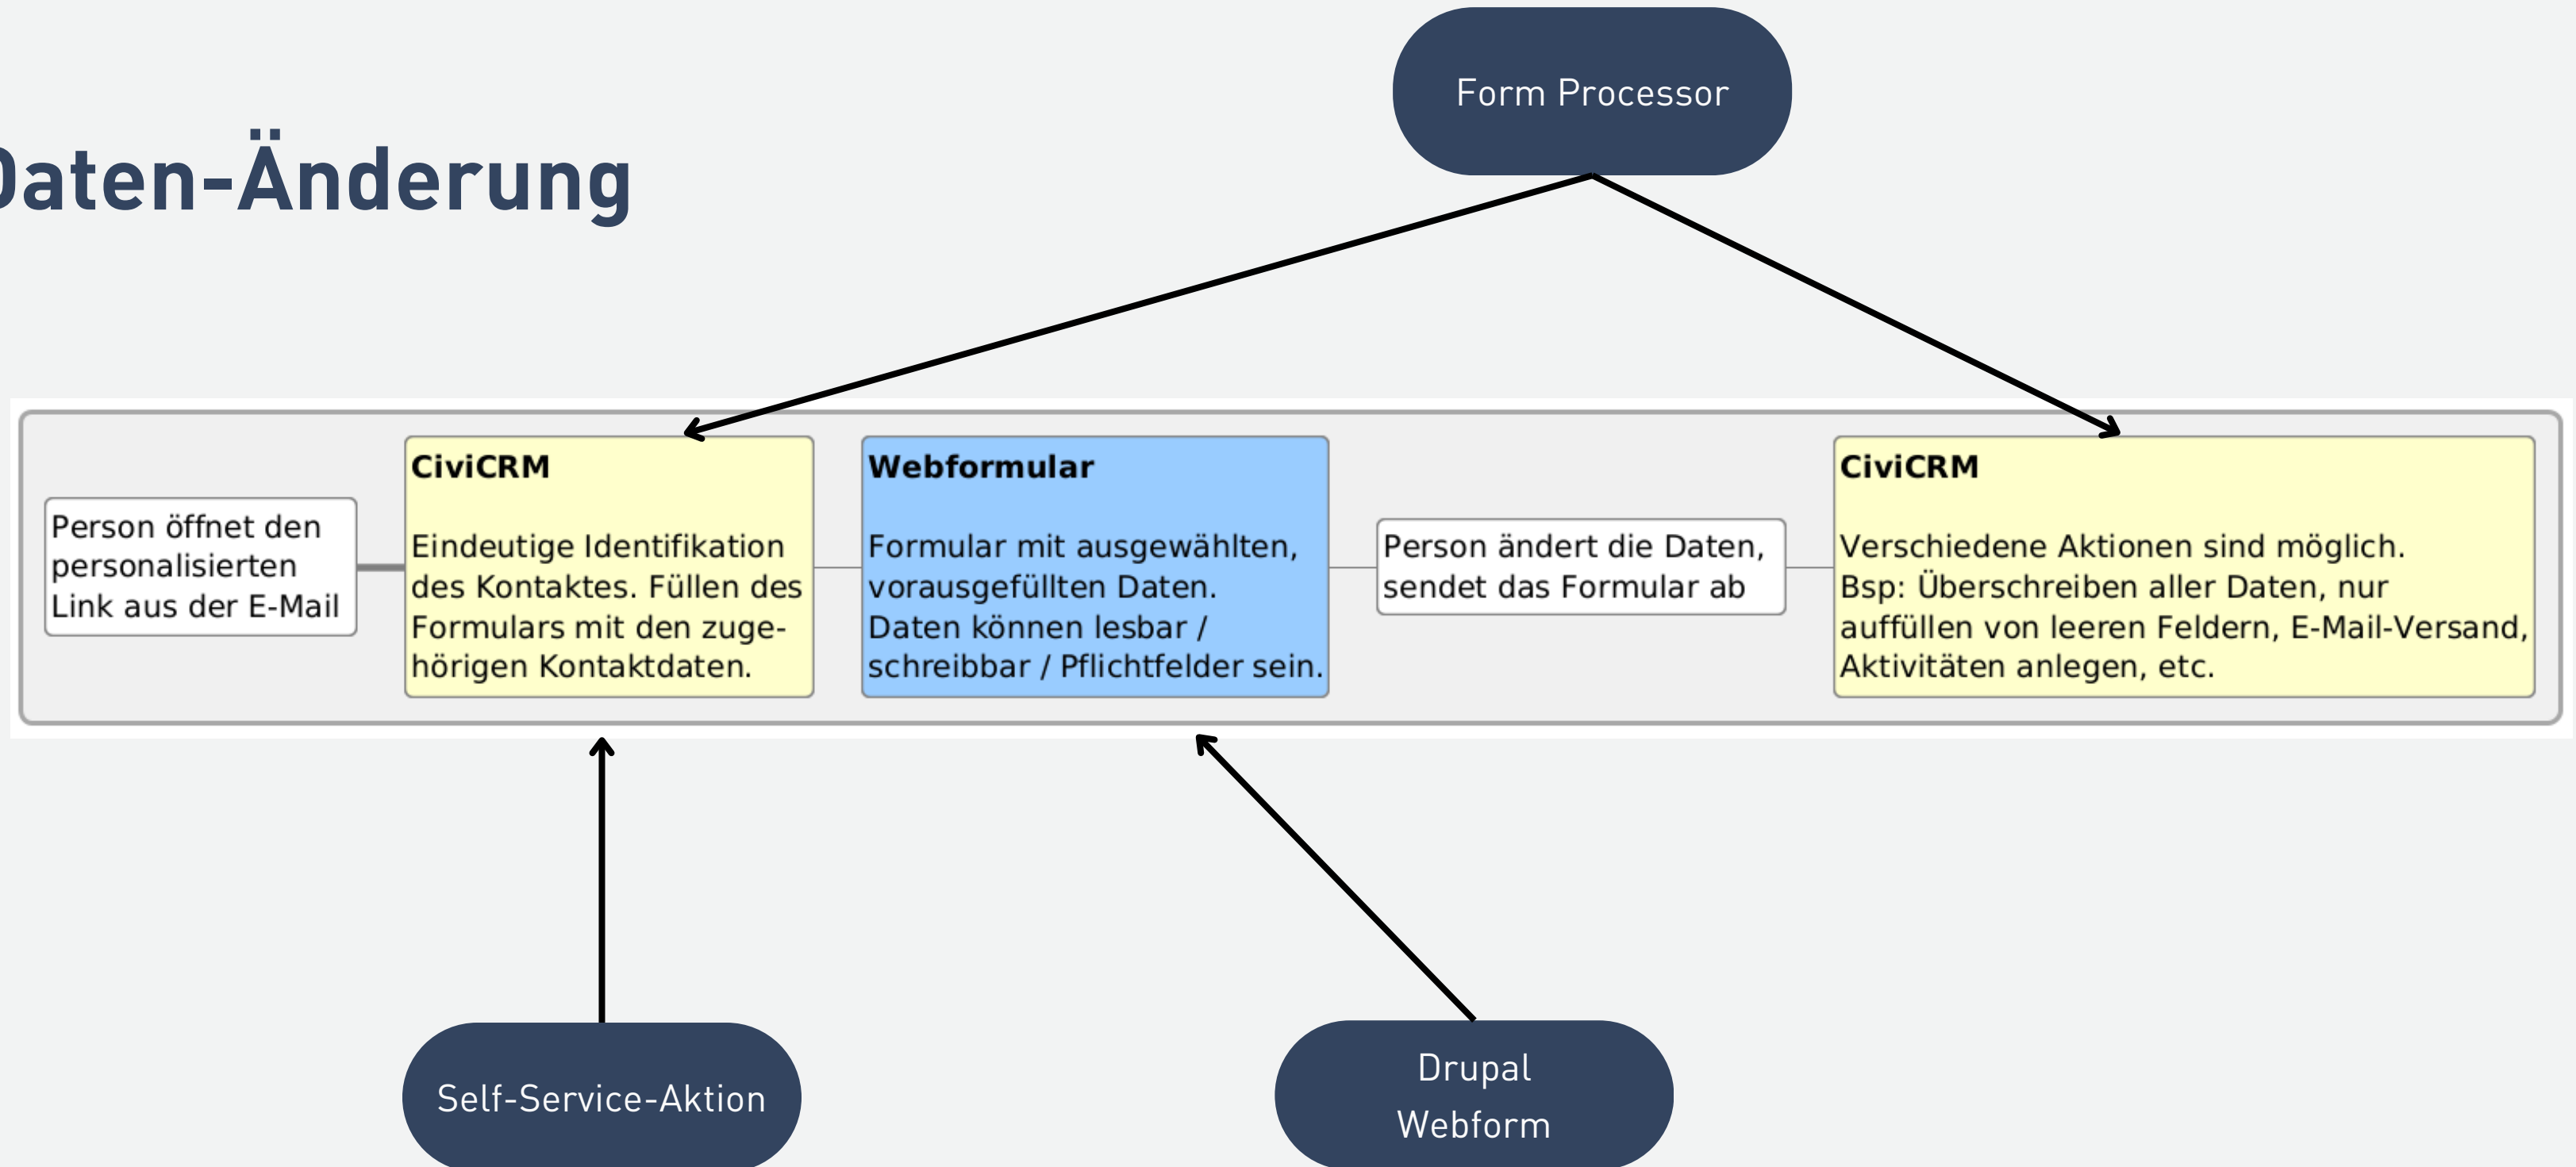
aten-Änderung

Form Processor

Person öffnet den personalisierten Link aus der E-Mail

CiviCRM

Eindeutige Identifikation des Kontaktes. Füllen des Formulars mit den zugehörigen Kontaktdaten.

Webformular

Formular mit ausgewählten, vorausgefüllten Daten. Daten können lesbar / schreibbar / Pflichtfelder sein.

Person ändert die Daten, sendet das Formular ab

CiviCRM

Verschiedene Aktionen sind möglich. Bsp: Überschreiben aller Daten, nur auffüllen von leeren Feldern, E-Mail-Versand, Aktivitäten anlegen, etc.

Self-Service-Aktion

Drupal Webform